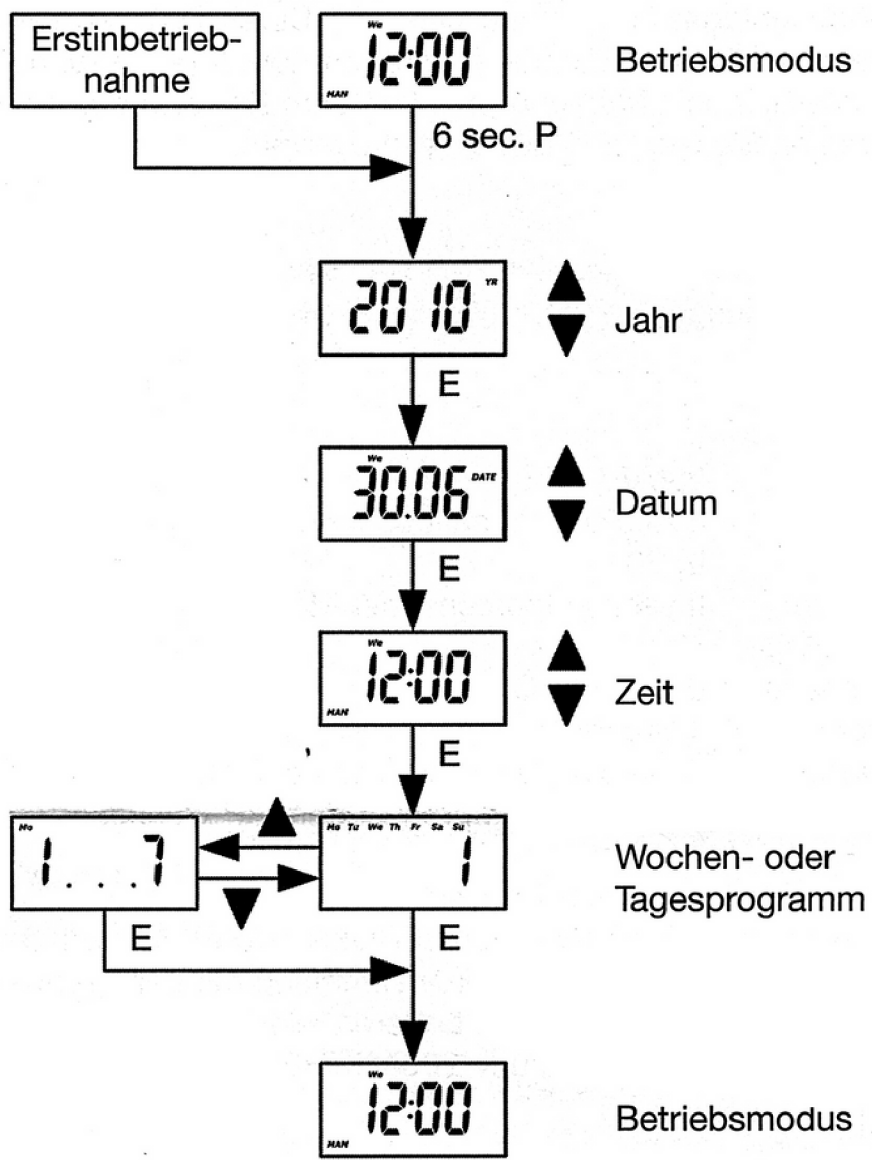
Erstinbetriebnahme

We
12:00
MAN

Betriebsmodus

6 sec. P

2010 YR

Jahr

E

We
30.06 DATE

Datum

E

We
12:00
MAN

Zeit

E

Mo
1 . . . 7

Mo Tu We Th Fr Sa Su
1

Wochen- oder Tagesprogramm

E

E

We
12:00
MAN

Betriebsmodus